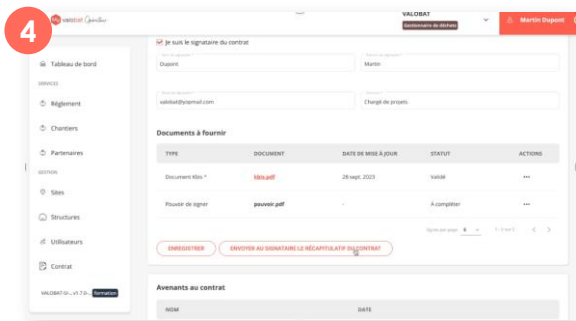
4

valobat

VALOBAT
Gestionnaire de déchets

Martin Dupont

Tableau de bord
SERVICES
Règlement
Chantiers
Partenaires
GESTION
Sites
Structures
Utilisateurs
Contrat
VALOBAT-SI - v1.7.0 - Formation

Je suis le signataire du contrat

Dupont
Martin
valobat@yopmail.com
Chargé de projets

Documents à fournir

| TYPE | DOCUMENT | DATE DE MISE À JOUR | STATUT | ACTIONS |
|---|---|---|---|---|
| Document Kbis * | kbis.pdf | 28 sept. 2023 | Validé | ••• |
| Pouvoir de signer | pouvoir.pdf | - | À compléter | ••• |

Lignes par page 5 1 - 2 sur 2

ENREGISTRER
ENVOYER AU SIGNATAIRE LE RÉCAPITULATIF DU CONTRAT

Avenants au contrat

| NOM | DATE |
|---|---|